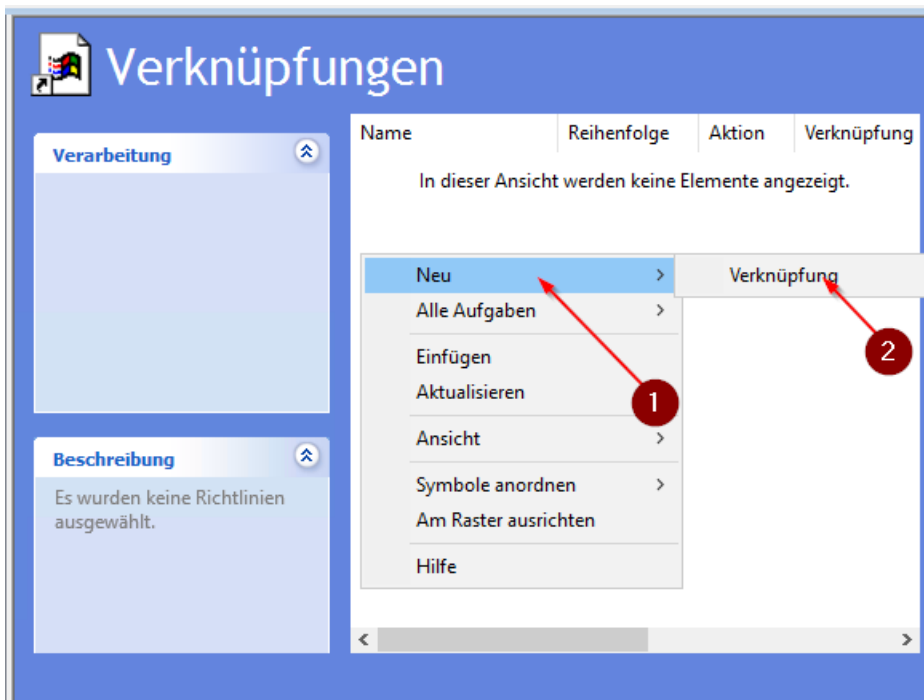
Verknüpfungen

Verarbeitung

Beschreibung

Es wurden keine Richtlinien ausgewählt.

| Name | Reihenfolge | Aktion | Verknüpfung |
|---|---|---|---|

In dieser Ansicht werden keine Elemente angezeigt.

Neu
Alle Aufgaben
Einfügen
Aktualisieren
Ansicht
Symbole anordnen
Am Raster ausrichten
Hilfe

Verknüpfung

1

2